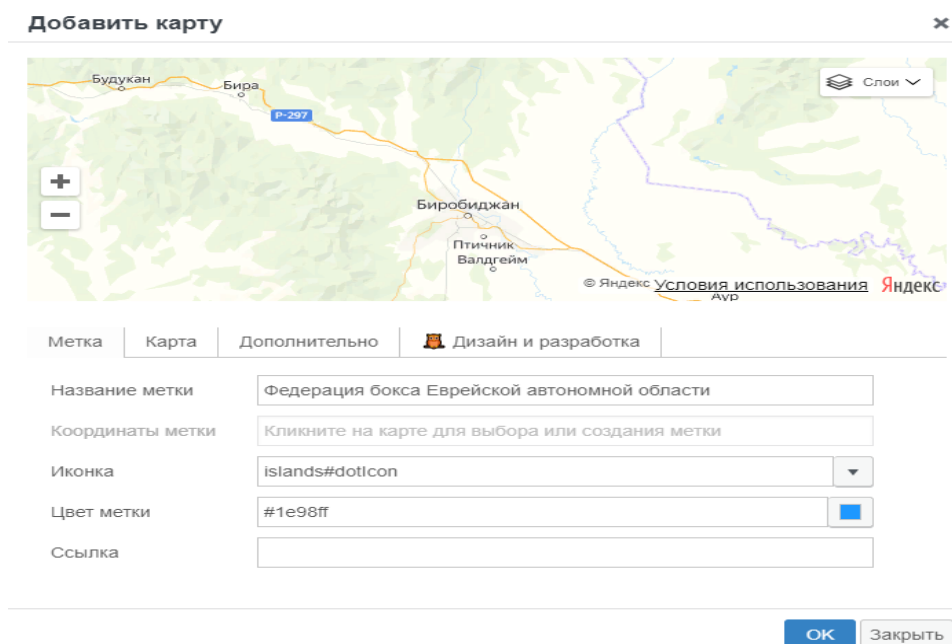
Добавить карту

×

Будукан
Бира
Р-297
Слои
+
−
Биробиджан
Птичник
Валдгейм
© Яндекс Условия использования Яндекс
Аур

Метка | Карта | Дополнительно | Дизайн и разработка

Название метки
Федерация бокса Еврейской автономной области

Координаты метки
Кликните на карте для выбора или создания метки

Иконка
islands#dotIcon

Цвет метки
#1e98ff

Ссылка

OK
Закрыть